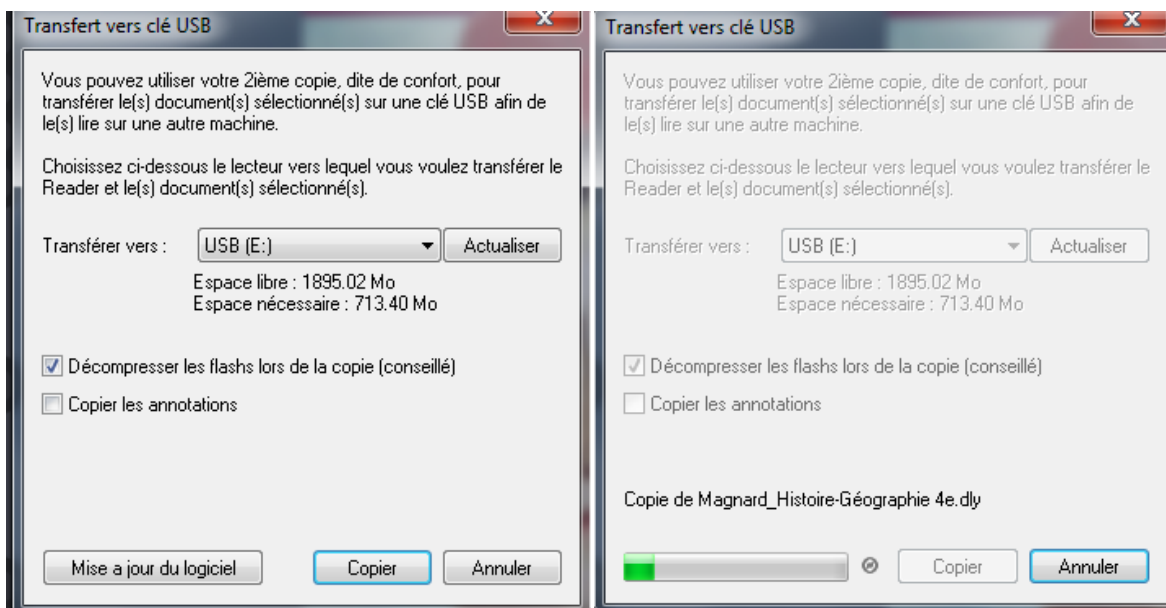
Transfert vers clé USB

Vous pouvez utiliser votre 2ième copie, dite de confort, pour transférer le(s) document(s) sélectionné(s) sur une clé USB afin de le(s) lire sur une autre machine.

Choisissez ci-dessous le lecteur vers lequel vous voulez transférer le Reader et le(s) document(s) sélectionné(s).

Transférer vers : USB (E:) Actualiser

Espace libre : 1895.02 Mo
Espace nécessaire : 713.40 Mo

Décompresser les flashs lors de la copie (conseillé)

Copier les annotations

Mise a jour du logiciel Copier Annuler

Transfert vers clé USB

Vous pouvez utiliser votre 2ième copie, dite de confort, pour transférer le(s) document(s) sélectionné(s) sur une clé USB afin de le(s) lire sur une autre machine.

Choisissez ci-dessous le lecteur vers lequel vous voulez transférer le Reader et le(s) document(s) sélectionné(s).

Transférer vers : USB (E:) Actualiser

Espace libre : 1895.02 Mo
Espace nécessaire : 713.40 Mo

Décompresser les flashs lors de la copie (conseillé)

Copier les annotations

Copie de Magnard_Histoire-Géographie 4e.dly

Copier Annuler